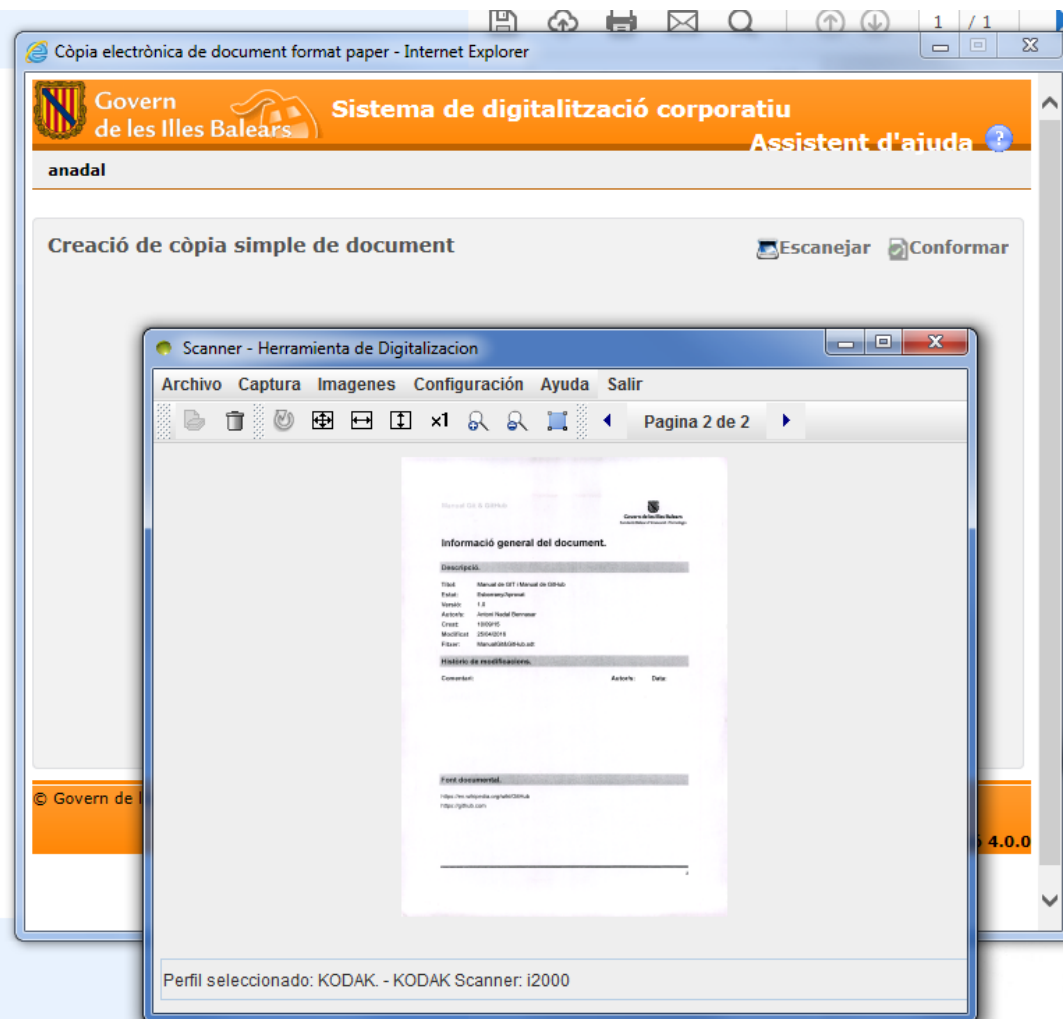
1 / 1

Còpia electrònica de document format paper - Internet Explorer

Govern de les Illes Balears

Sistema de digitalització corporatiu

Assistent d'ajuda

anadal

Creació de còpia simple de document

Escanejar Conformar

Scanner - Herramienta de Digitalizacion

Archivo Captura Imagenes Configuración Ayuda Salir

x1

Pagina 2 de 2

Manual Git & GitHub

Govern de les Illes Balears

Informació general del document.

Descripció.

Títol: Manual de GIT i Manual de GitHub
Estat: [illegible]
Versió: 1.0
Autor/a: Antoni Nadal Bennasar
Creat: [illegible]
Modificat: 25/04/2016
Fitxer: ManualGitGitHub.odt

Històric de modificacions.

Comentari: Autor/a: Data:

Font documental.

https://en.wikipedia.org/wiki/GitHub
https://github.com

© Govern de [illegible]

4.0.0

Perfil seleccionado: KODAK. - KODAK Scanner: i2000